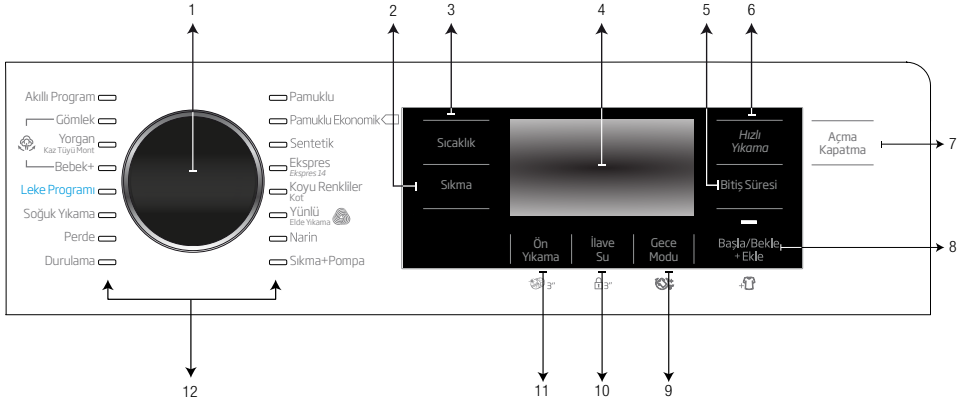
1
2
3
4
5
6

Akıllı Program
Gömlek
Yorgan
Kaz Tüyü Mont
Bebek+
Leke Programı
Soğuk Yıkama
Perde
Durulama

Pamuklu
Pamuklu Ekonomik
Sentetik
Ekspres
Ekspres 14
Koyu Renkliler
Kot
Yünlü
Elde Yıkama
Narin
Sıkma+Pompa

Sıcaklık
Sıkma

Hızlı Yıkama
Bitiş Süresi

Açma Kapatma
7

Ön Yıkama
İlave Su
Gece Modu
Başla/Bekle + Ekle
8

3"
3"

12
11
10
9